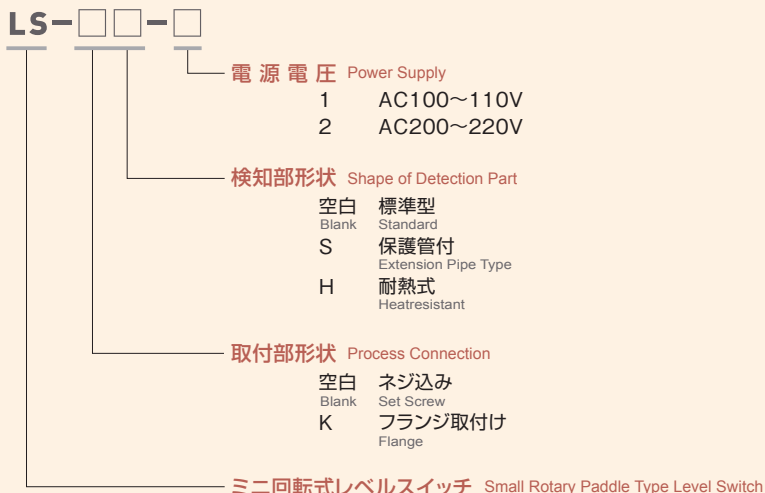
LS-□□-□

電源電圧 Power Supply

1 AC100～110V

2 AC200～220V

検知部形状 Shape of Detection Part

空白 Blank 標準型 Standard

S 保護管付 Extension Pipe Type

H 耐熱式 Heatresistant

取付部形状 Process Connection

空白 Blank ネジ込み Set Screw

K フランジ取付け Flange

ミニ回転式レベルスイッチ Small Rotary Paddle Type Level Switch